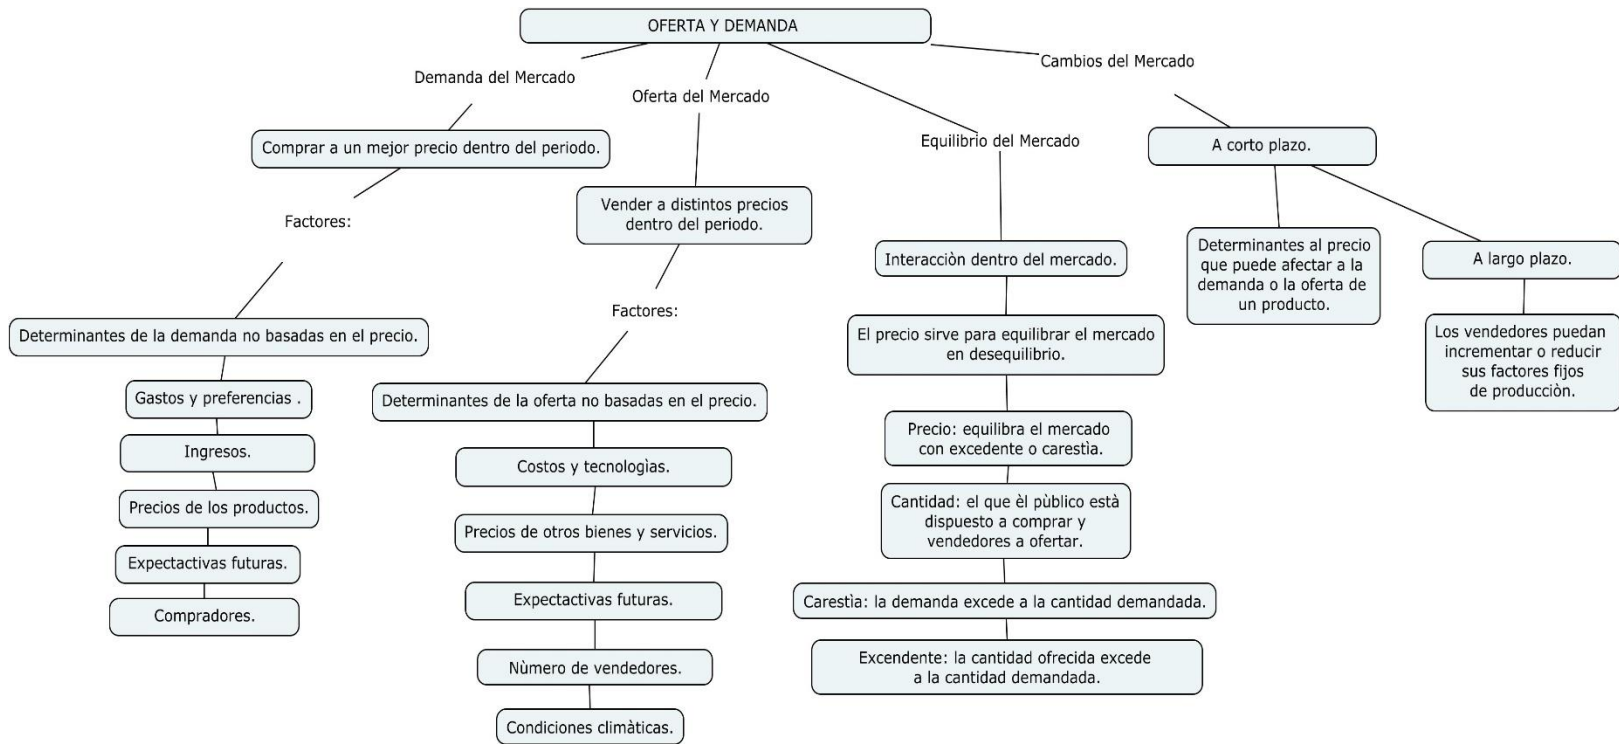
OFERTA Y DEMANDA

Demanda del Mercado

Comprar a un mejor precio dentro del periodo.

Factores:

Determinantes de la demanda no basadas en el precio.

Gastos y preferencias .

Ingresos.

Precios de los productos.

Expectactivas futuras.

Compradores.

Oferta del Mercado

Vender a distintos precios dentro del periodo.

Factores:

Determinantes de la oferta no basadas en el precio.

Costos y tecnologìas.

Precios de otros bienes y servicios.

Expectactivas futuras.

Nùmero de vendedores.

Condiciones climàticas.

Equilibrio del Mercado

Interacciòn dentro del mercado.

El precio sirve para equilibrar el mercado en desequilibrio.

Precio: equilibra el mercado con excedente o carestìa.

Cantidad: el que èl pùblico està dispuesto a comprar y vendedores a ofertar.

Carestìa: la demanda excede a la cantidad demandada.

Excendente: la cantidad ofrecida excede a la cantidad demandada.

Cambios del Mercado

A corto plazo.

Determinantes al precio que puede afectar a la demanda o la oferta de un producto.

A largo plazo.

Los vendedores puedan incrementar o reducir sus factores fijos de producciòn.